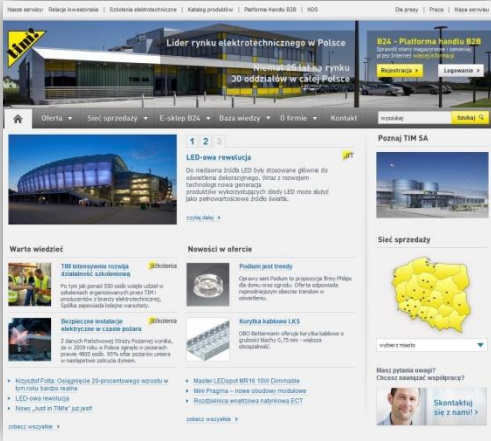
Nasze serwisy: Relacje inwestorskie | Szkolenia elektrotechniczne | Katalog produktów | Platforma Handlu B2B | KDS

Dla prasy | Praca | Mapa serwisu

tim

Lider rynku elektrotechnicznego w Polsce

Niemal 25 lat na rynku
30 oddziałów w całej Polsce

B24 - Platforma handlu B2B
Sprawdź stany magazynowe i zamawiaj przez Internet więcej informacji

Rejestracja | Logowanie

Oferta | Sieć sprzedaży | E-sklep B24 | Baza wiedzy | O firmie | Kontakt

wyszukaj | Szukaj

1 2 3

LED-owa rewolucja

Do niedawna źródła LED były stosowane głównie do oświetlenia dekoracyjnego. Wraz z rozwojem technologii nowa generacja produktów wykorzystujących diody LED może służyć jako pełnowartościowe źródło światła.

czytaj dalej

Poznaj TIM SA

Sieć sprzedaży

wybierz miasto

Masz pytania uwagi? Chcesz nawiązać współpracę?

Skontaktuj się z nami!

Warto wiedzieć

TIM intensywnie rozwija działalność szkoleniową

Szkolenia

Po raz już ponad 550 osób szkoleń u ... szkoleń organizowanych przez TIM i producentów z branży elektrotechnicznej. Spółka ...

Bezpieczne instalacje elektryczne w czasie pożaru

Szkolenia

Z danych Państwowej Straży Pożarnej wynika, że w 2009 roku w Polsce zginęło w pożarach prawie 4800 osób. 95% ofiar pożarów umiera w następstwie zatrucia dymem.

Krzysztof Folta: Osiągnęliśmy 20-procentowego wzrostu w tym roku bardzo realne
LED-owa rewolucja
Nowy „Just in TIM'e" już jest!

zobacz wszystkie

Nowości w ofercie

Podłam jest trendy

Oprawy serii Podłam to propozycja firmy Philips dla domu oraz ogrodu. Oferta odpowiada najnowszym obecnie trendom w oświetleniu.

Korytka kablowe LKS

OBO Bettermann oferuje korytka kablowe o grubości blachy 0,75 mm - większa obciążalność.

Master LEDspot MR16 10W Dimmable
Mini Pragma - nowe obudowy modułowe
Rozdzielnica wnętrzowa natynkowa ECT

zobacz wszystkie